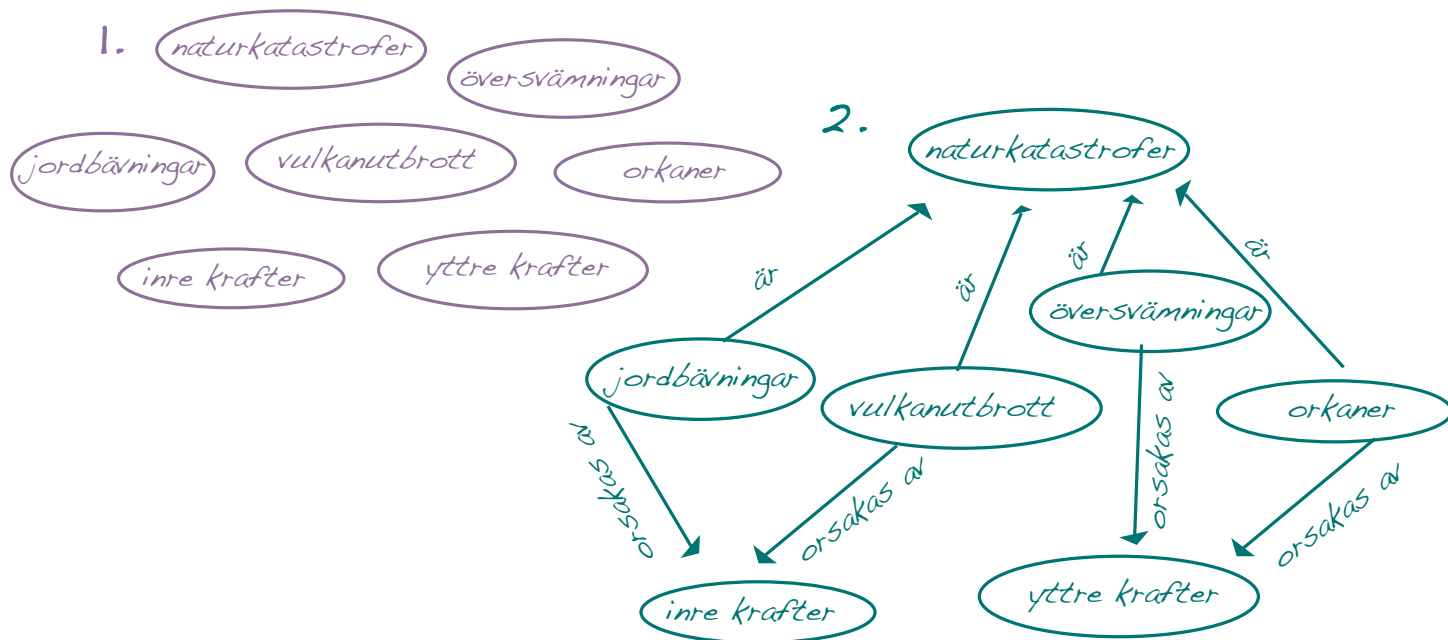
1. naturkatastrofer

översvämningar

jordbävningar

vulkanutbrott

orkaner

inre krafter

yttre krafter

2. naturkatastrofer

är

är

är

är

översvämningar

jordbävningar

vulkanutbrott

orkaner

orsakas av

orsakas av

orsakas av

orsakas av

inre krafter

yttre krafter